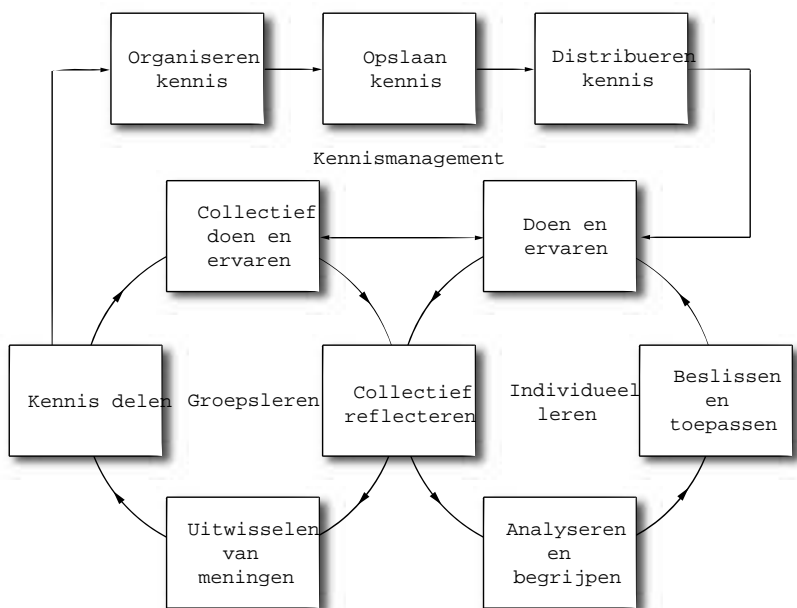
Organiseren kennis

Opslaan kennis

Distribueren kennis

Kennismanagement

Collectief doen en ervaren

Doen en ervaren

Kennis delen

Groepsleren

Collectief reflecteren

Individueel leren

Beslissen en toepassen

Uitwisselen van meningen

Analyseren en begrijpen